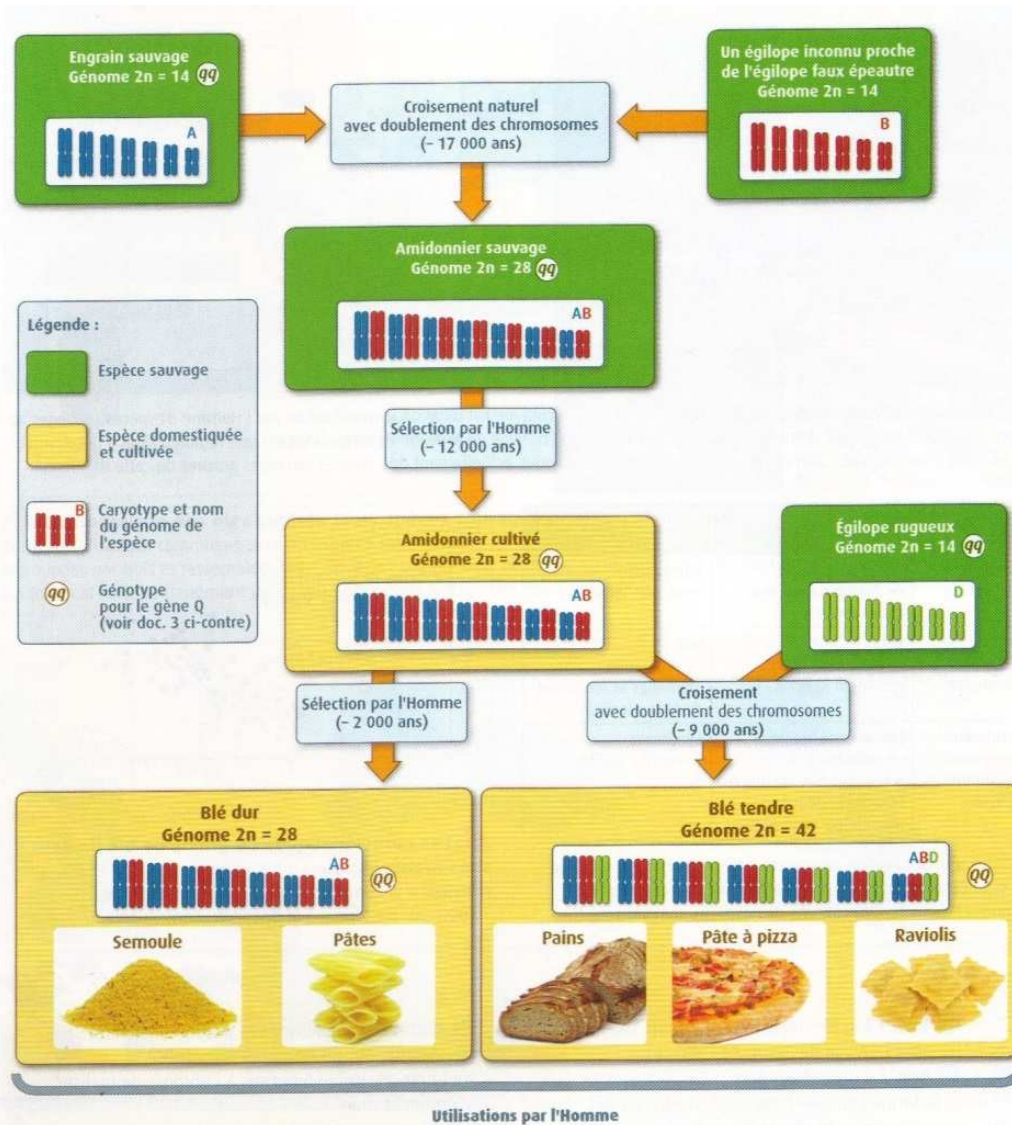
Engrain sauvage
Génome 2n = 14 qq

A

Croisement naturel avec doublement des chromosomes (– 17 000 ans)

Un égilope inconnu proche de l'égilope faux épeautre
Génome 2n = 14

B

Amidonnier sauvage
Génome 2n = 28 qq

AB

Légende :

Espèce sauvage

Espèce domestiquée et cultivée

B Caryotype et nom du génome de l'espèce

qq Génotype pour le gène Q (voir doc. 3 ci-contre)

Sélection par l'Homme (– 12 000 ans)

Amidonnier cultivé
Génome 2n = 28 qq

AB

Égilope rugueux
Génome 2n = 14 qq

D

Sélection par l'Homme (– 2 000 ans)

Croisement avec doublement des chromosomes (– 9 000 ans)

Blé dur
Génome 2n = 28

AB

QQ

Semoule

Pâtes

Blé tendre
Génome 2n = 42

ABD

QQ

Pains

Pâte à pizza

Raviolis

Utilisations par l'Homme